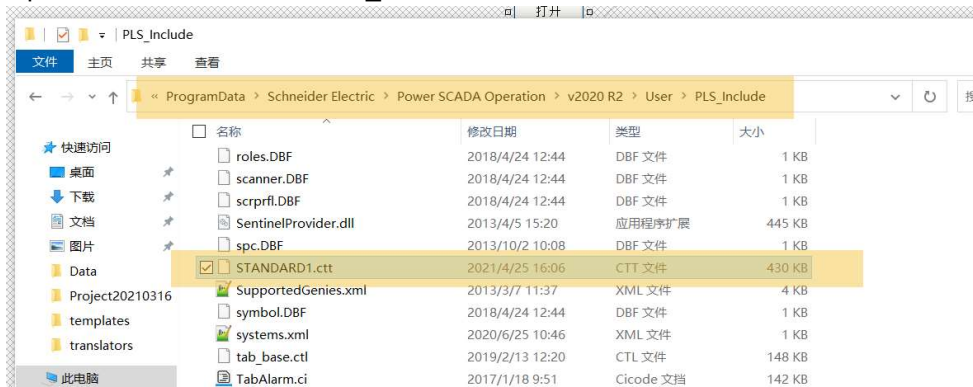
打开

PLS_Include

文件 主页 共享 查看

« ProgramData › Schneider Electric › Power SCADA Operation › v2020 R2 › User › PLS_Include

快速访问
桌面
下载
文档
图片
Data
Project20210316
templates
translators
此电脑

| 名称 | 修改日期 | 类型 | 大小 |
|---|---|---|---|
| roles.DBF | 2018/4/24 12:44 | DBF 文件 | 1 KB |
| scanner.DBF | 2018/4/24 12:44 | DBF 文件 | 1 KB |
| scrprfl.DBF | 2018/4/24 12:44 | DBF 文件 | 1 KB |
| SentinelProvider.dll | 2013/4/5 15:20 | 应用程序扩展 | 445 KB |
| spc.DBF | 2013/10/2 10:08 | DBF 文件 | 1 KB |
| STANDARD1.ctt | 2021/4/25 16:06 | CTT 文件 | 430 KB |
| SupportedGenies.xml | 2013/3/7 11:37 | XML 文件 | 4 KB |
| symbol.DBF | 2018/4/24 12:44 | DBF 文件 | 1 KB |
| systems.xml | 2020/6/25 10:46 | XML 文件 | 1 KB |
| tab_base.ctl | 2019/2/13 12:20 | CTL 文件 | 148 KB |
| TabAlarm.ci | 2017/1/18 9:51 | Cicode 文档 | 142 KB |